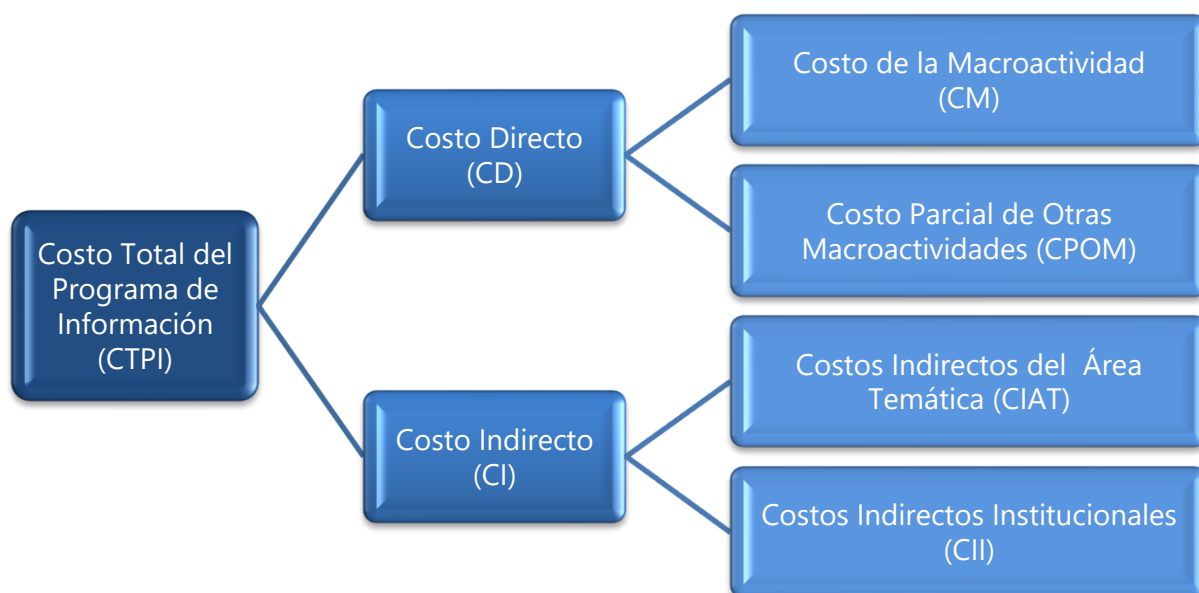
Costo Total del Programa de Información (CTPI)

Costo Directo (CD)

Costo de la Macroactividad (CM)

Costo Parcial de Otras Macroactividades (CPOM)

Costo Indirecto (CI)

Costos Indirectos del Área Temática (CIAT)

Costos Indirectos Institucionales (CII)